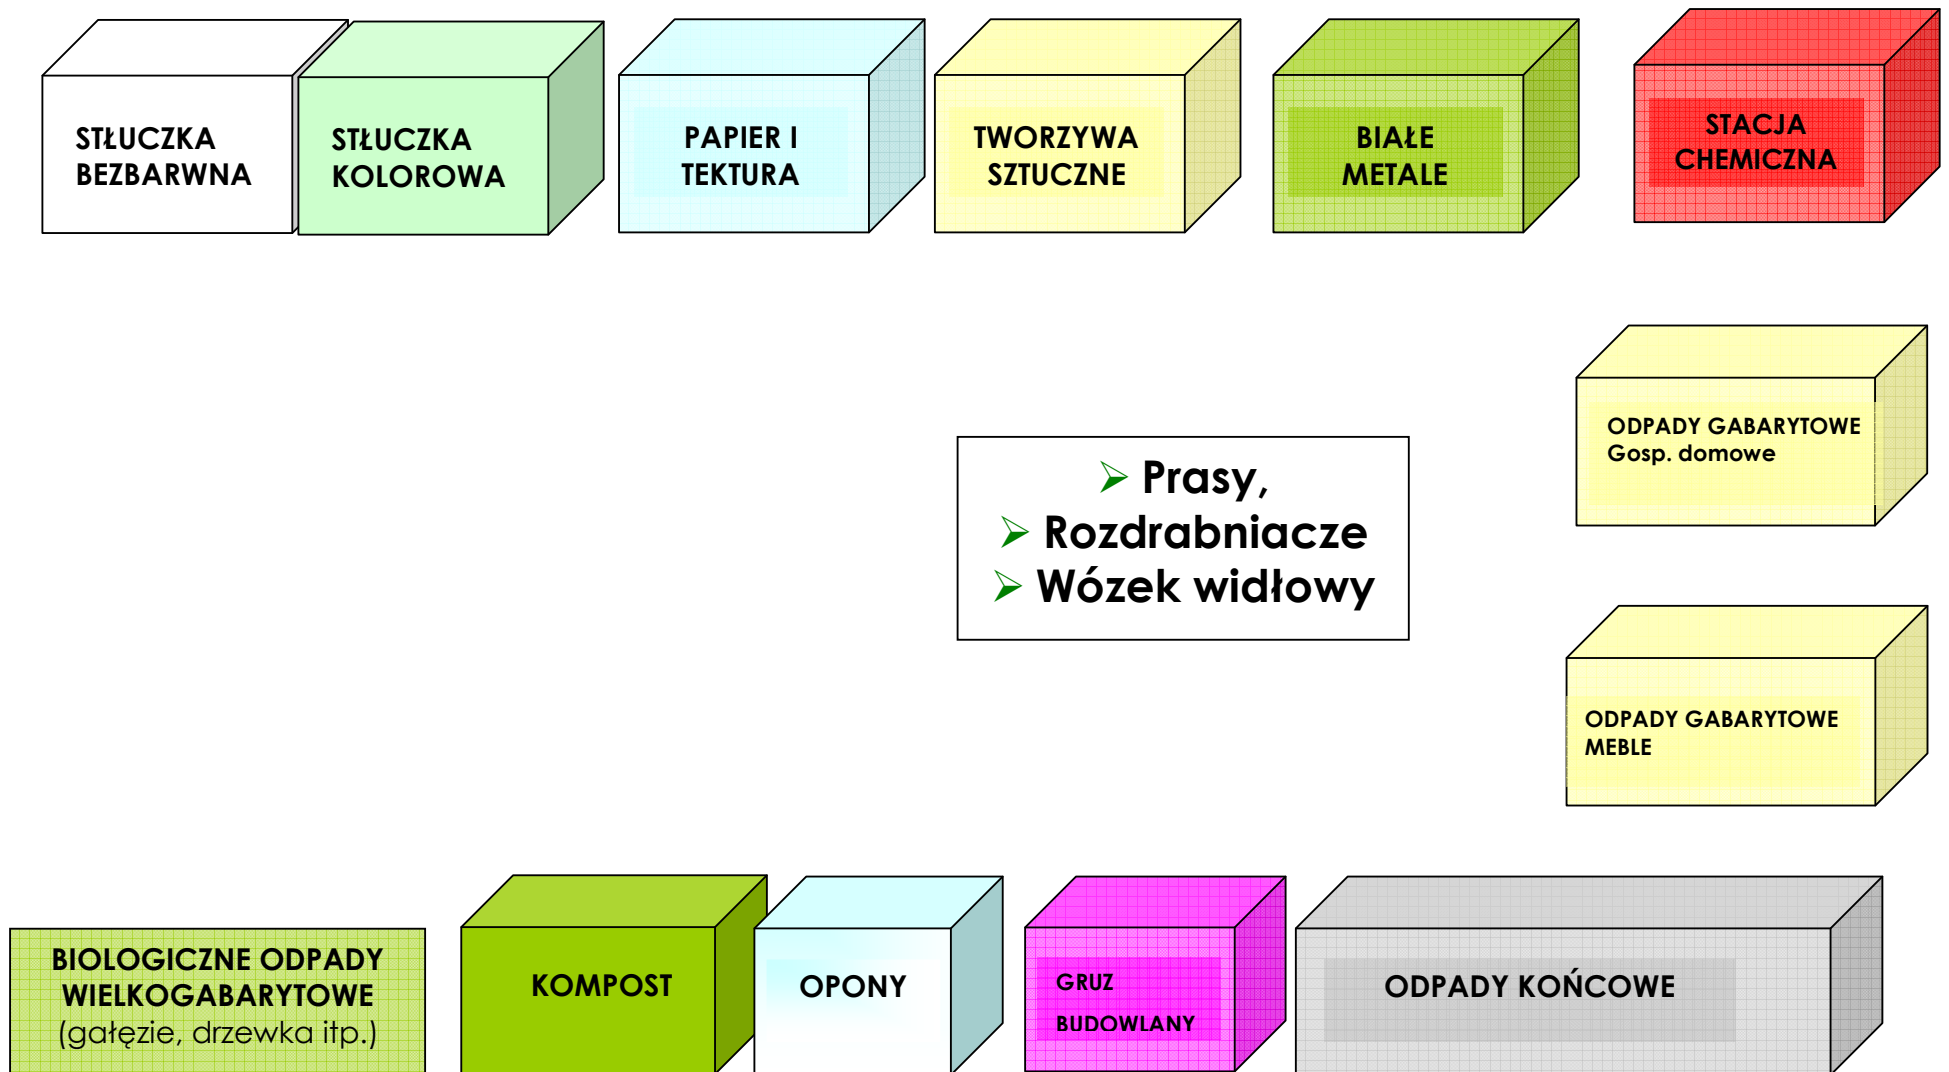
STŁUCZKA BEZBARWNA

STŁUCZKA KOLOROWA

PAPIER I TEKTURA

TWORZYWA SZTUCZNE

BIAŁE METALE

STACJA CHEMICZNA

ODPADY GABARYTOWE
Gosp. domowe

➢ Prasy,
➢ Rozdrabniacze
➢ Wózek widłowy

ODPADY GABARYTOWE
MEBLE

BIOLOGICZNE ODPADY WIELKOGABARYTOWE
(gałęzie, drzewka itp.)

KOMPOST

OPONY

GRUZ
BUDOWLANY

ODPADY KOŃCOWE